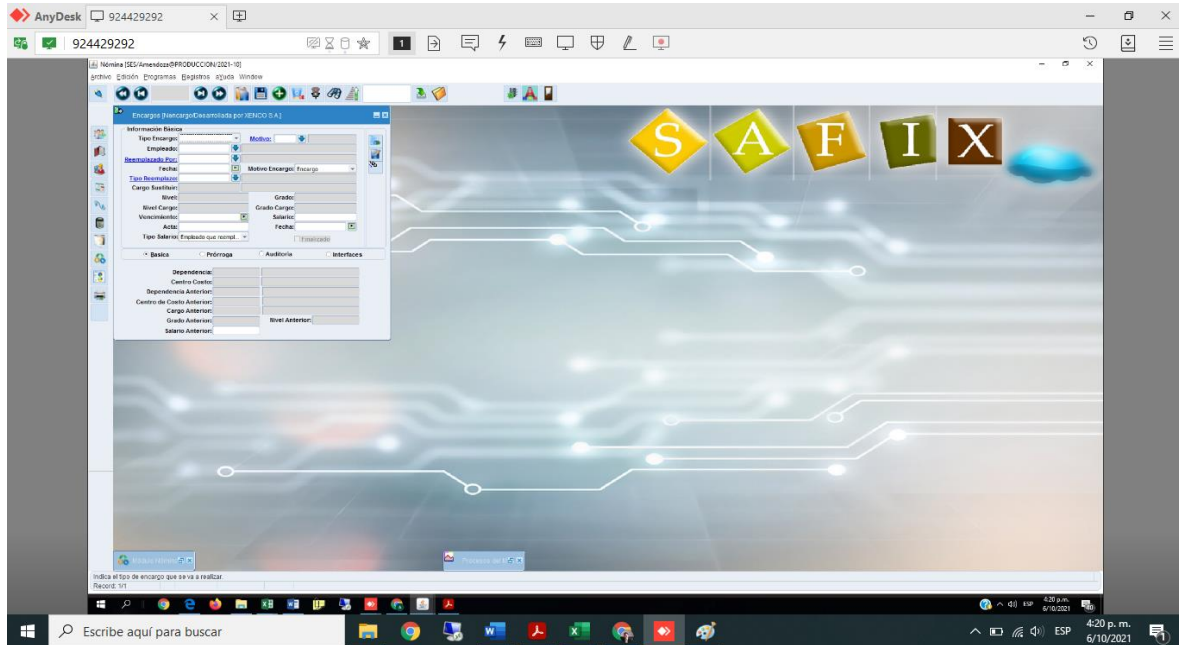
AnyDesk 924429292 ×

924429292

Nómina [SES/Amendoza@PRODUCCION/2021-18]
Archivo Edición Programas Registros Ayuda Window

Encargos [Nencargo/Desarrollada por XENCO S.A.]

Información Básica
Tipo Encargo: Motivo:
Empleado:
Reemplazado Por:
Fecha: Motivo Encargo: Encargo
Tipo Reemplazo:
Cargo Sustituir:
Nivel: Grado:
Nivel Cargo: Grado Cargo:
Vencimiento: Salario:
Acta: Fecha:
Tipo Salario: Empleado que reempl... Finalizado

Basica Prórroga Auditoria Interfaces

Dependencia:
Centro Costo:
Dependencia Anterior:
Centro de Costo Anterior:
Cargo Anterior:
Grado Anterior: Nivel Anterior:
Salario Anterior:

S A F I X

Indica el tipo de encargo que se va a realizar.
Record: 1/1

ESP 4:20 p.m. 6/10/2021

Escribe aquí para buscar

ESP 4:20 p. m. 6/10/2021